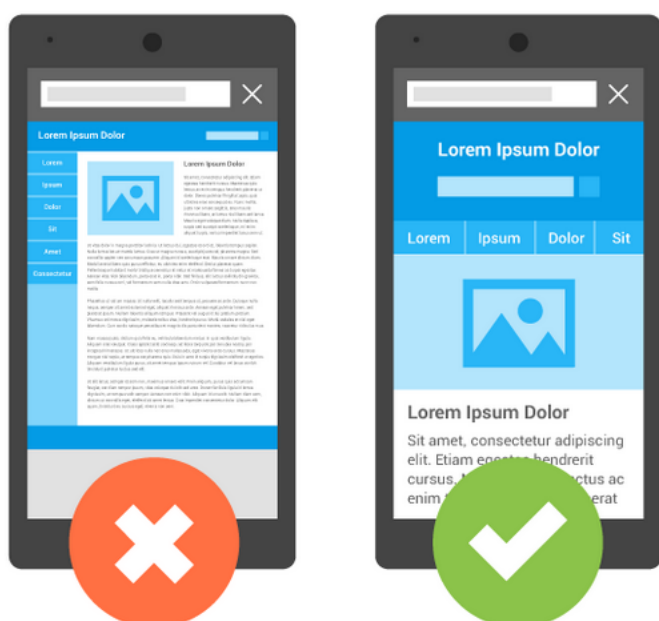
Lorem Ipsum Dolor

Lorem
Ipsum
Dolor
Sit
Amet
Consectetur

Lorem Ipsum Dolor

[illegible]

Lorem Ipsum Dolor

Lorem Ipsum Dolor Sit

Lorem Ipsum Dolor

Sit amet, consectetur adipiscing elit. Etiam egestas hendrerit cursus. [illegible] luctus ac enim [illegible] erat